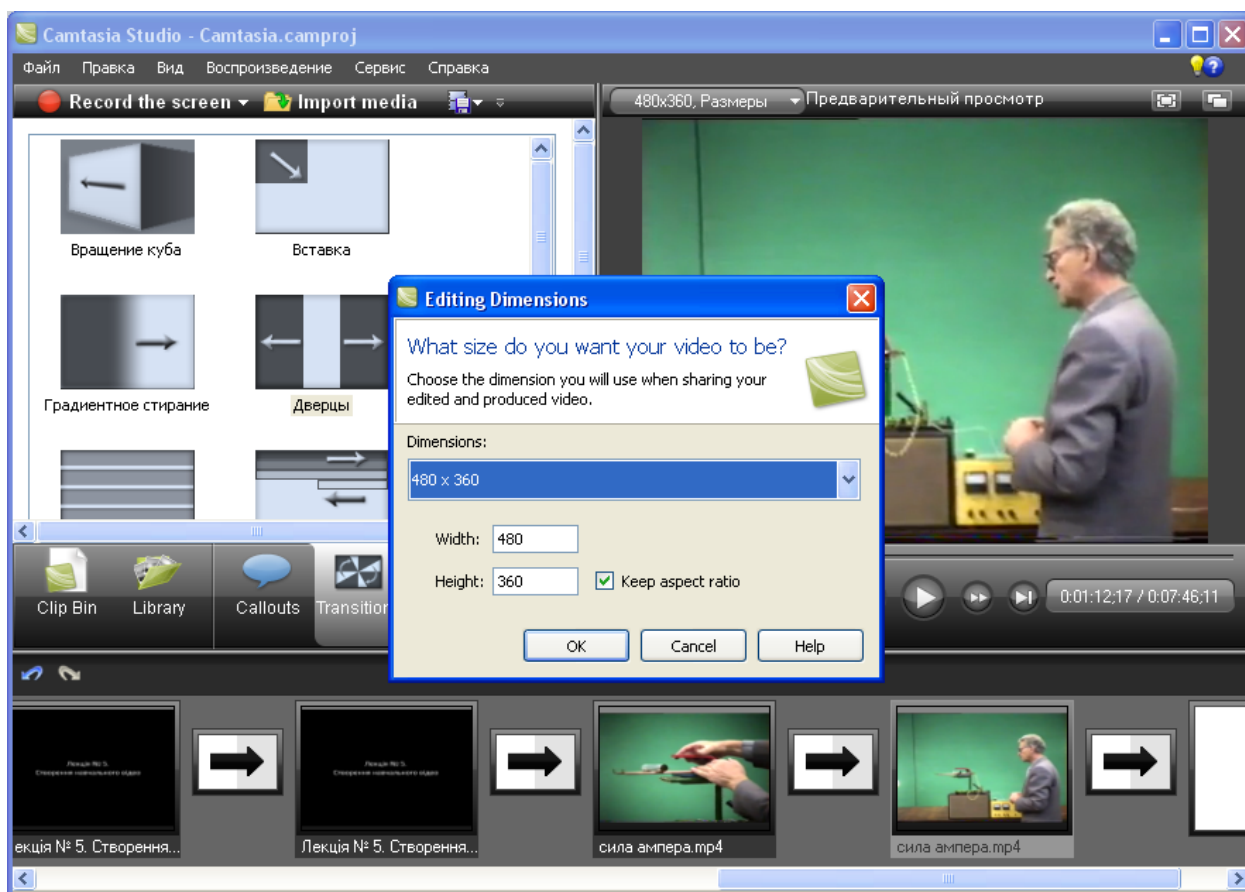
Camtasia Studio - Camtasia.camproj

Файл Правка Вид Воспроизведение Сервис Справка

Record the screen ▾ Import media

480x360, Размеры ▾ Предварительный просмотр

Вращение куба

Вставка

Градиентное стирание

Дверцы

Editing Dimensions

What size do you want your video to be?

Choose the dimension you will use when sharing your edited and produced video.

Dimensions:

480 x 360

Width: 480

Height: 360

Keep aspect ratio

OK Cancel Help

Clip Bin Library Callouts Transition

0:01:12;17 / 0:07:46;11

Лекція № 5. Створення навчального відео

Лекція № 5. Створення навчального відео

екція № 5. Створення...

Лекція № 5. Створення...

сила ампера.mp4

сила ампера.mp4